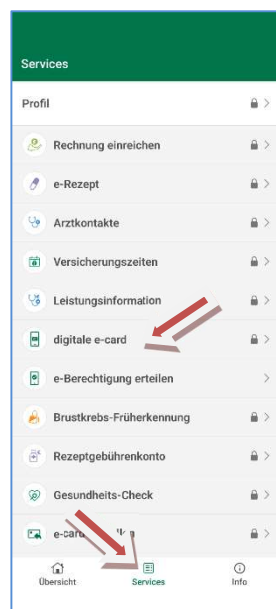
Services

Profil

Rechnung einreichen

e-Rezept

Arztkontakte

Versicherungszeiten

Leistungsinformation

digitale e-card

e-Berechtigung erteilen

Brustkrebs-Früherkennung

Rezeptgebührenkonto

Gesundheits-Check

e-card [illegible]

Übersicht Services Info